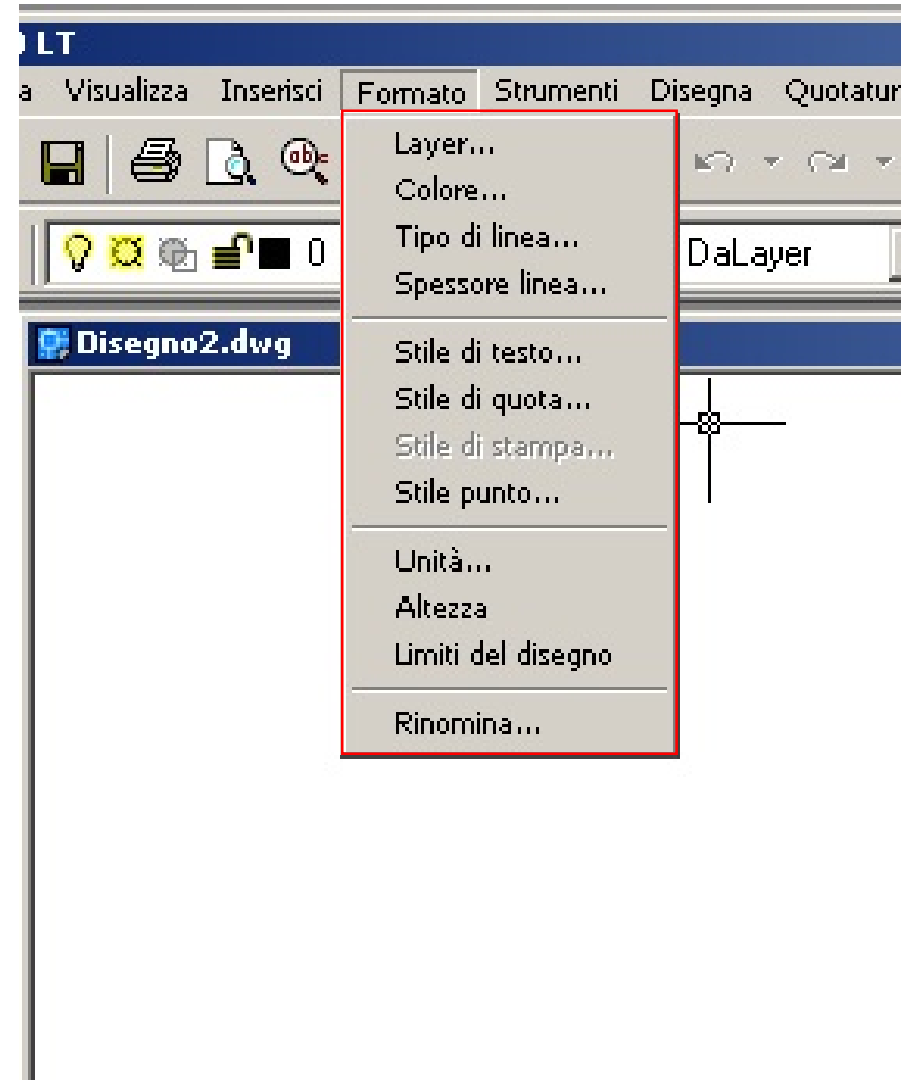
LT
a Visualizza Inserisci Formato Strumenti Disegna Quotatur

0
DaLayer

Disegno2.dwg

Layer...
Colore...
Tipo di linea...
Spessore linea...

Stile di testo...
Stile di quota...
Stile di stampa...
Stile punto...

Unità...
Altezza
Limiti del disegno

Rinomina...